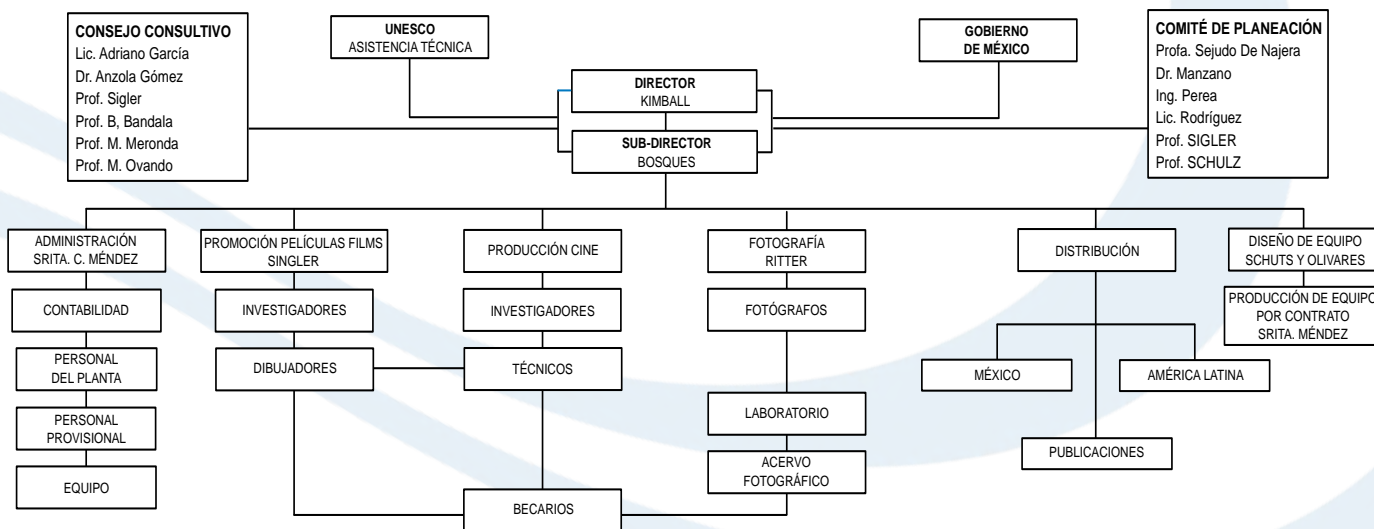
CONSEJO CONSULTIVO
Lic. Adriano García
Dr. Anzola Gómez
Prof. Sigler
Prof. B, Bandala
Prof. M. Meronda
Prof. M. Ovando

UNESCO
ASISTENCIA TÉCNICA

GOBIERNO
DE MÉXICO

COMITÉ DE PLANEACIÓN
Profa. Sejudo De Najera
Dr. Manzano
Ing. Perea
Lic. Rodríguez
Prof. SIGLER
Prof. SCHULZ

DIRECTOR
KIMBALL

SUB-DIRECTOR
BOSQUES

ADMINISTRACIÓN
SRITA. C. MÉNDEZ

CONTABILIDAD

PERSONAL
DEL PLANTA

PERSONAL
PROVISIONAL

EQUIPO

PROMOCIÓN PELÍCULAS FILMS
SINGLER

INVESTIGADORES

DIBUJADORES

PRODUCCIÓN CINE

INVESTIGADORES

TÉCNICOS

BECARIOS

FOTOGRAFÍA
RITTER

FOTÓGRAFOS

LABORATORIO

ACERVO
FOTOGRÁFICO

DISTRIBUCIÓN

MÉXICO

AMÉRICA LATINA

PUBLICACIONES

DISEÑO DE EQUIPO
SCHUTS Y OLIVARES

PRODUCCIÓN DE EQUIPO
POR CONTRATO
SRITA. MÉNDEZ